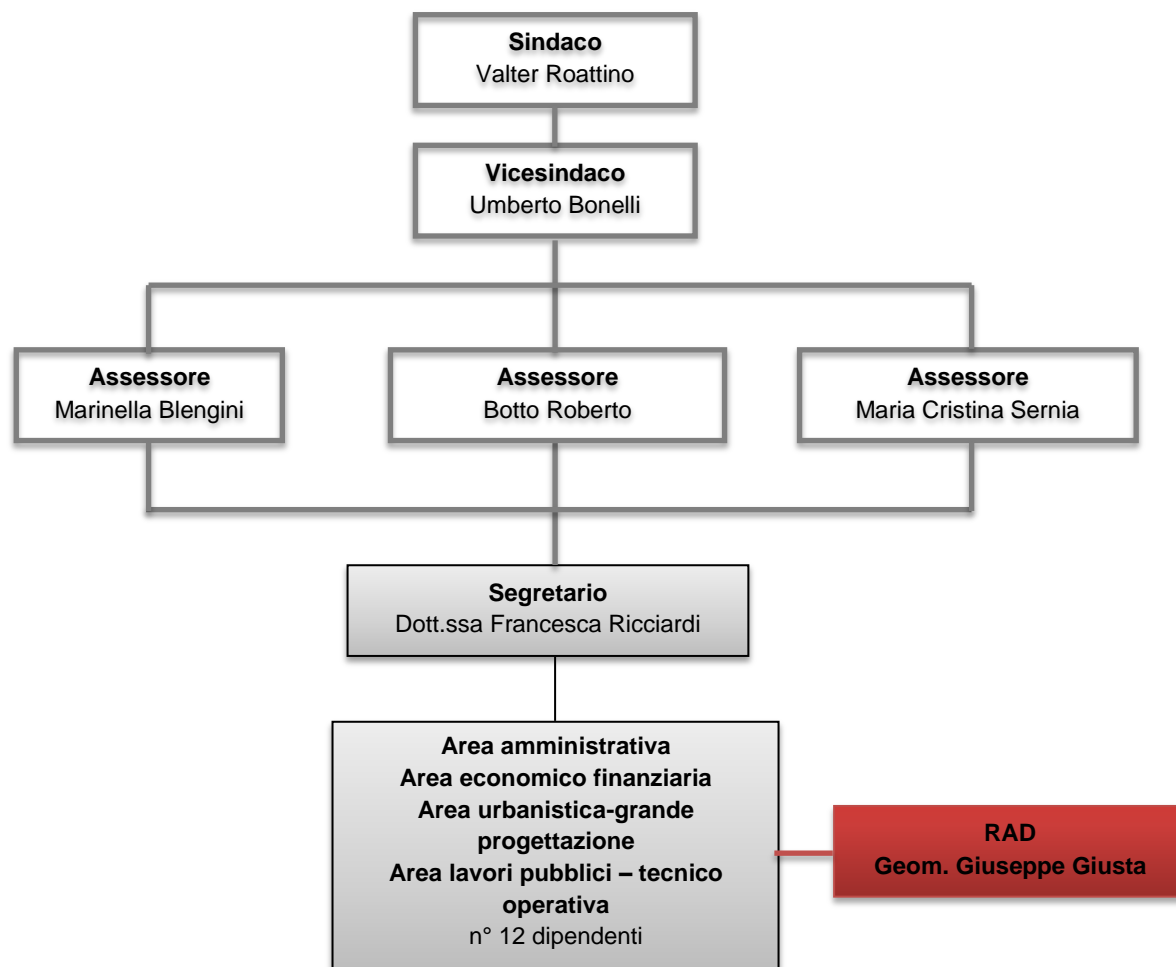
**Sindaco**
Valter Roattino

**Vicesindaco**
Umberto Bonelli

**Assessore**
Marinella Blengini

**Assessore**
Botto Roberto

**Assessore**
Maria Cristina Sernia

**Segretario**
Dott.ssa Francesca Ricciardi

**Area amministrativa**
**Area economico finanziaria**
**Area urbanistica-grande progettazione**
**Area lavori pubblici – tecnico operativa**
n° 12 dipendenti

**RAD**
**Geom. Giuseppe Giusta**